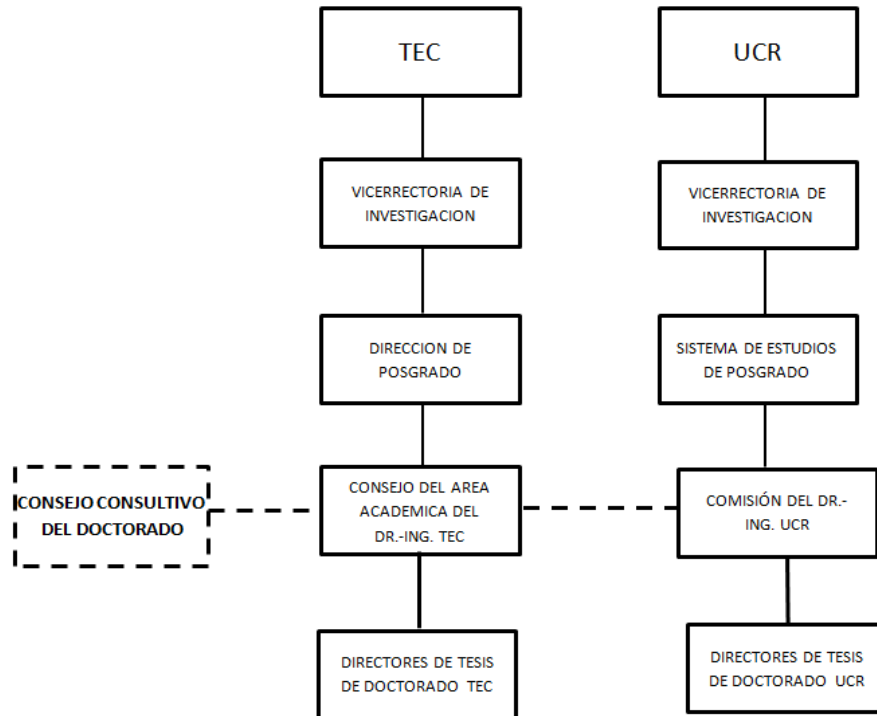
TEC

UCR

VICERRECTORIA DE INVESTIGACION

VICERRECTORIA DE INVESTIGACION

DIRECCION DE POSGRADO

SISTEMA DE ESTUDIOS DE POSGRADO

CONSEJO CONSULTIVO DEL DOCTORADO

CONSEJO DEL AREA ACADEMICA DEL DR.-ING. TEC

COMISIÓN DEL DR.-ING. UCR

DIRECTORES DE TESIS DE DOCTORADO TEC

DIRECTORES DE TESIS DE DOCTORADO UCR